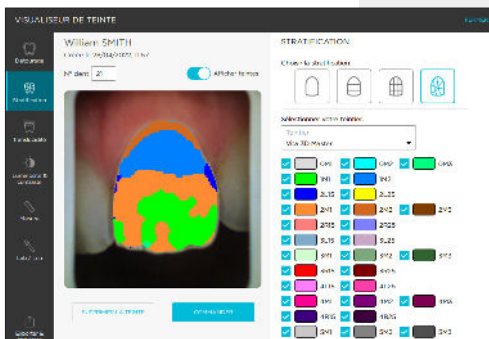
VISUALISEUR DE TEINTE

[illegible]

William SMITH

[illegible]

N° dent 21

Afficher la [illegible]

STRATIFICATION

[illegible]

Sélectionnez votre teinte

Teintier

Vita 3D Master

0M1
0M2
0M3
1M1
1M2
2L1.5
2L2.5
2M1
2M2
2M3
2R1.5
2R2.5
3L1.5
3L2.5
3M1
3M2
3M3
3R1.5
3R2.5
4L1.5
4L2.5
4M1
4M2
4M3
4R1.5
4R2.5
5M1
5M2
5M3

Datacorrel
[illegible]
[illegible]
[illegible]
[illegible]
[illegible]
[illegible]

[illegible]
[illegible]